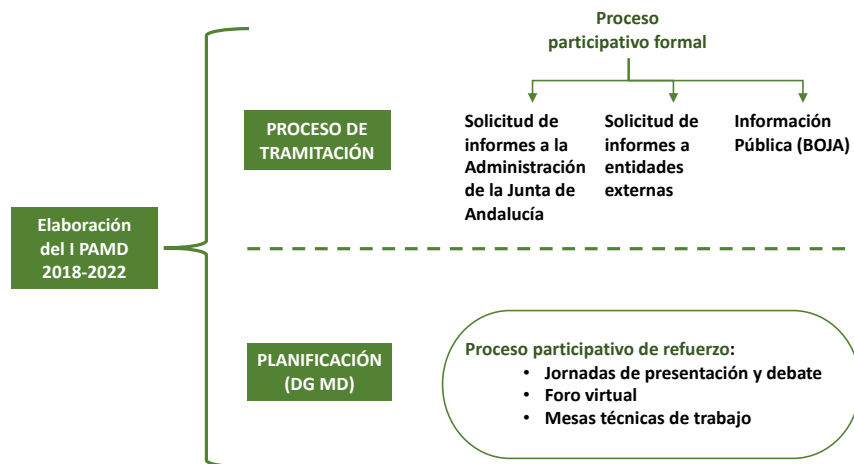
Elaboración del I PAMD 2018-2022

PROCESO DE TRAMITACIÓN

Proceso participativo formal

Solicitud de informes a la Administración de la Junta de Andalucía

Solicitud de informes a entidades externas

Información Pública (BOJA)

PLANIFICACIÓN (DG MD)

Proceso participativo de refuerzo:
• Jornadas de presentación y debate
• Foro virtual
• Mesas técnicas de trabajo